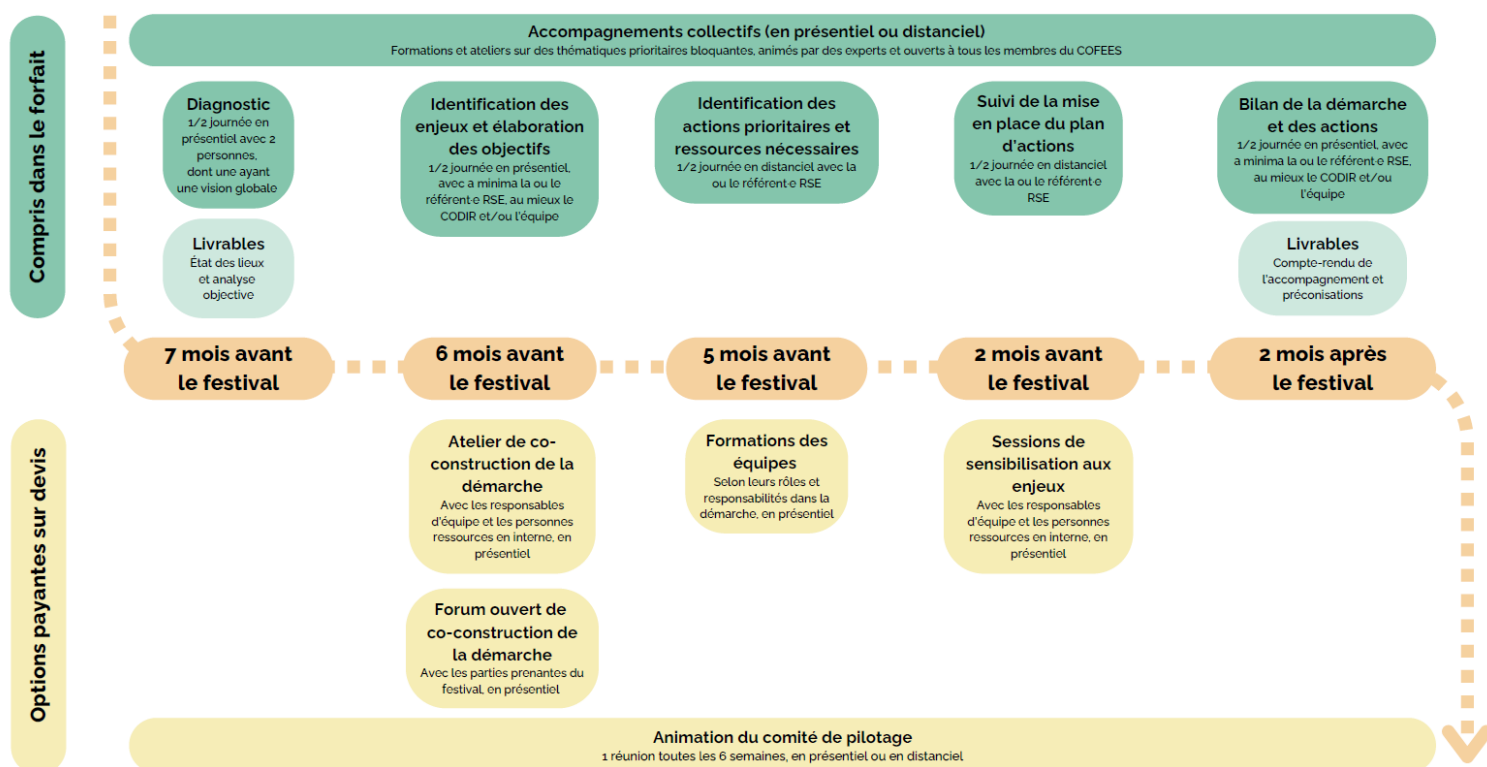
Compris dans le forfait

Accompagnements collectifs (en présentiel ou distanciel)
Formations et ateliers sur des thématiques prioritaires bloquantes, animés par des experts et ouverts à tous les membres du COFEES

Diagnostic
1/2 journée en présentiel avec 2 personnes, dont une ayant une vision globale

Livrables
État des lieux et analyse objective

Identification des enjeux et élaboration des objectifs
1/2 journée en présentiel, avec a minima la ou le référent·e RSE, au mieux le CODIR et/ou l'équipe

Identification des actions prioritaires et ressources nécessaires
1/2 journée en distanciel avec la ou le référent·e RSE

Suivi de la mise en place du plan d'actions
1/2 journée en distanciel avec la ou le référent·e RSE

Bilan de la démarche et des actions
1/2 journée en présentiel, avec a minima la ou le référent·e RSE, au mieux le CODIR et/ou l'équipe

Livrables
Compte-rendu de l'accompagnement et préconisations

7 mois avant le festival

6 mois avant le festival

5 mois avant le festival

2 mois avant le festival

2 mois après le festival

Options payantes sur devis

Atelier de co-construction de la démarche
Avec les responsables d'équipe et les personnes ressources en interne, en présentiel

Forum ouvert de co-construction de la démarche
Avec les parties prenantes du festival, en présentiel

Formations des équipes
Selon leurs rôles et responsabilités dans la démarche, en présentiel

Sessions de sensibilisation aux enjeux
Avec les responsables d'équipe et les personnes ressources en interne, en présentiel

Animation du comité de pilotage
1 réunion toutes les 6 semaines, en présentiel ou en distanciel